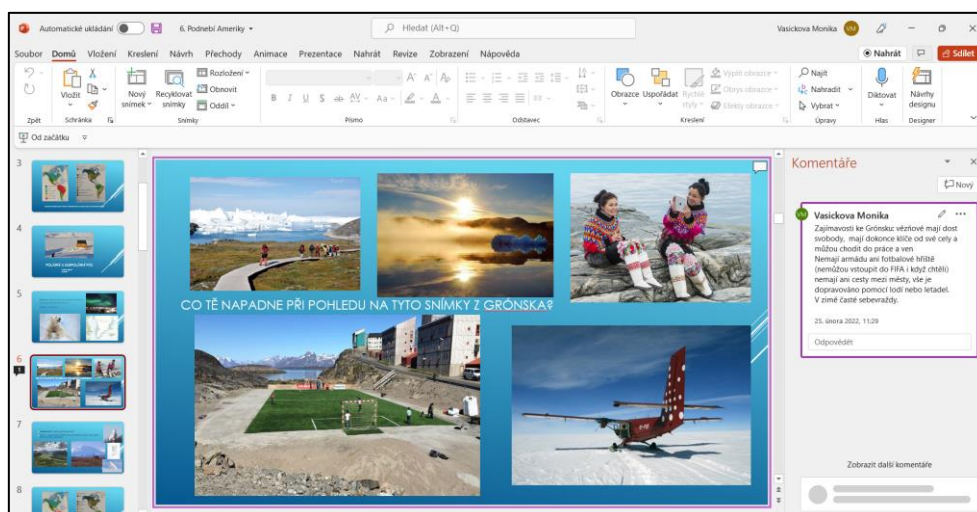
Automatické ukládání 6. Podnebí Ameriky Hledat (Alt+Q) Vasickova Monika VM

Soubor Domů Vložení Kreslení Návrh Přechody Animace Prezentace Nahrát Revize Zobrazení Nápověda Nahrát Sdílet

Zpět Vložit Schránka Nový snímek Recyklovat snímky Rozložení Obnovit Oddíl Snímky B I U S Písmo Odstavec Obrazce Uspořádat Rychlé styly Výplň obrazce Obrys obrazce Efekty obrazce Kreslení Najít Nahradit Vybrat Úpravy Diktovat Hlas Návrhy designu Designer

Od začátku

3
4
5
6
7
8

CO TĚ NAPADNE PŘI POHLEDU NA TYTO SNÍMKY Z GRÓNSKA?

Komentáře
Nový

Vasickova Monika
Zajímavosti ke Grónsku: vězňové mají dost svobody, mají dokonce klíče od své cely a můžou chodit do práce a ven
Nemají armádu ani fotbalové hřiště (nemůžou vstoupit do FIFA i když chtějí) nemají ani cesty mezi městy, vše je dopravováno pomocí lodí nebo letadel.
V zimě časté sebevraždy.

25. února 2022, 11:29

Odpovědět

Zobrazit další komentáře